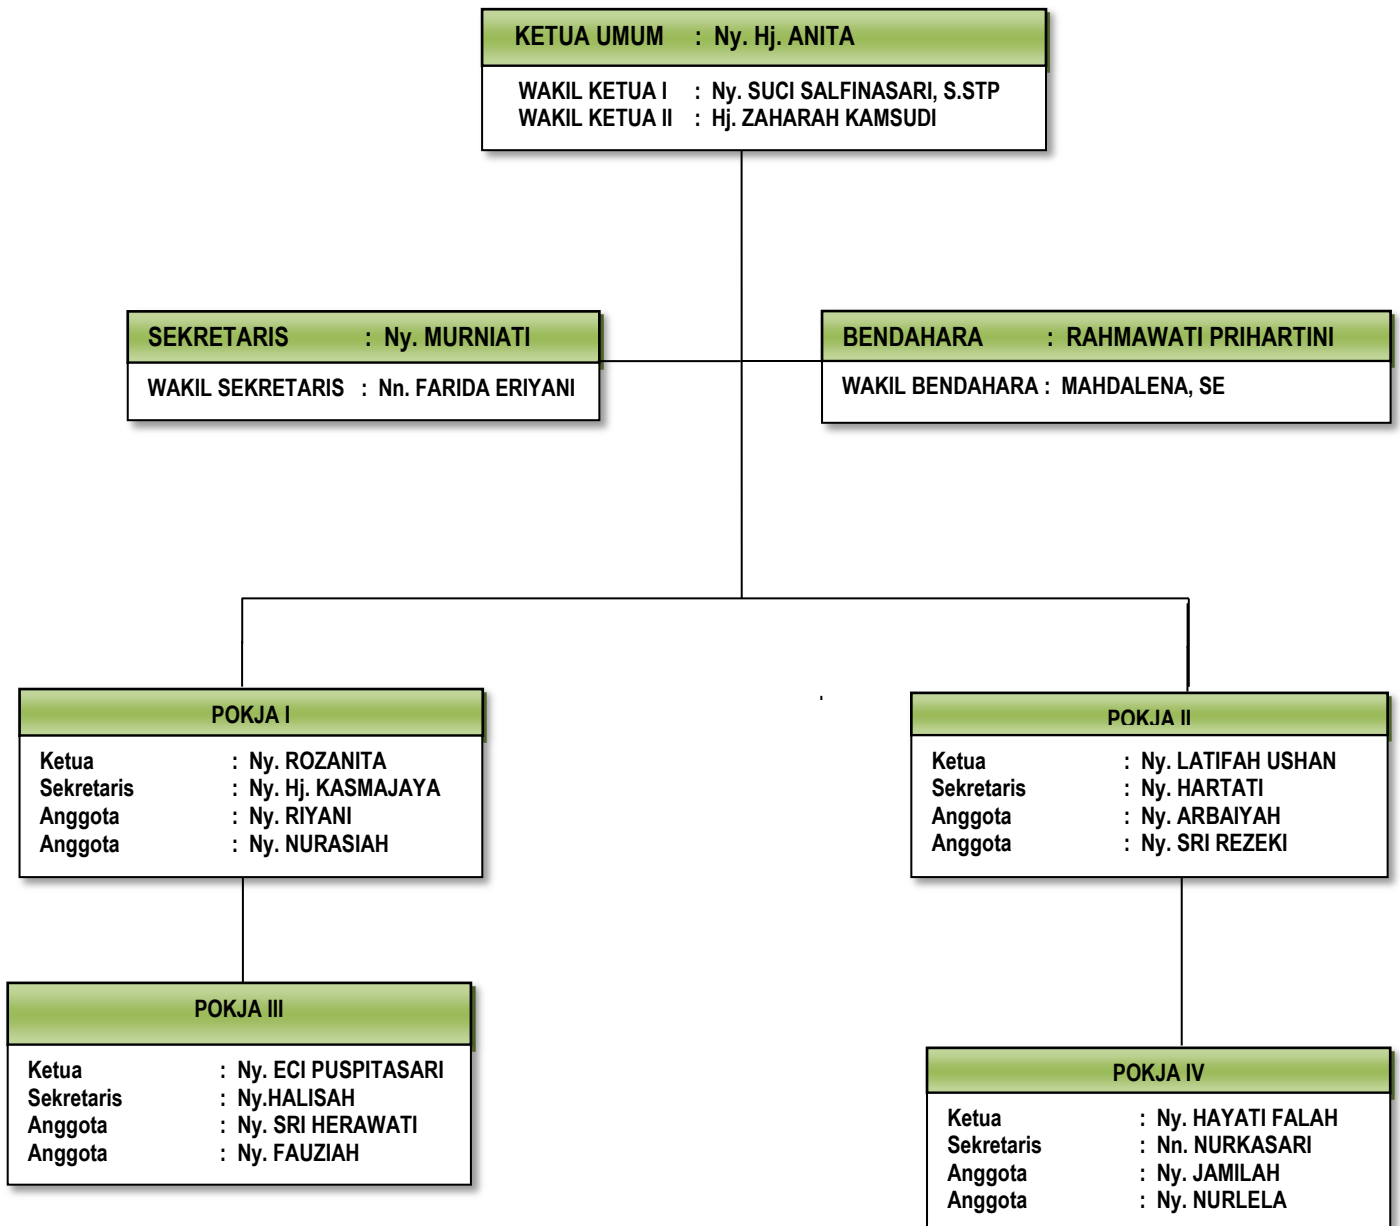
KETUA UMUM : Ny. Hj. ANITA

WAKIL KETUA I : Ny. SUCI SALFINASARI, S.STP
WAKIL KETUA II : Hj. ZAHARAH KAMSUDI

SEKRETARIS : Ny. MURNIATI

WAKIL SEKRETARIS : Nn. FARIDA ERIYANI

BENDAHARA : RAHMAWATI PRIHARTINI

WAKIL BENDAHARA : MAHDALENA, SE

POKJA I

Ketua : Ny. ROZANITA
Sekretaris : Ny. Hj. KASMAJAYA
Anggota : Ny. RIYANI
Anggota : Ny. NURASIAH

POKJA II

Ketua : Ny. LATIFAH USHAN
Sekretaris : Ny. HARTATI
Anggota : Ny. ARBAIYAH
Anggota : Ny. SRI REZEKI

POKJA III

Ketua : Ny. ECI PUSPITASARI
Sekretaris : Ny.HALISAH
Anggota : Ny. SRI HERAWATI
Anggota : Ny. FAUZIAH

POKJA IV

Ketua : Ny. HAYATI FALAH
Sekretaris : Nn. NURKASARI
Anggota : Ny. JAMILAH
Anggota : Ny. NURLELA